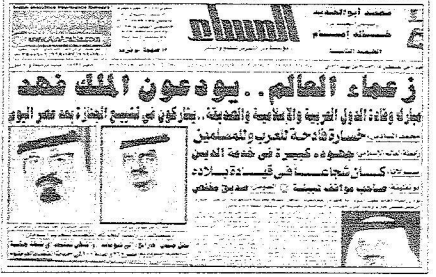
المساء

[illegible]

زعماء العالم .. يودعون الملك فهد

ملوك وقادة الدول العربية والإسلامية والصديقة .. يشاركون في تشييع الجنازة بعد عصر اليوم

خسارة فادحة للعرب والمسلمين

جهوده كبيرة في خدمة الدين

كان شجاعا في قيادة البلاد

صاحب مواقف نبيلة

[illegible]